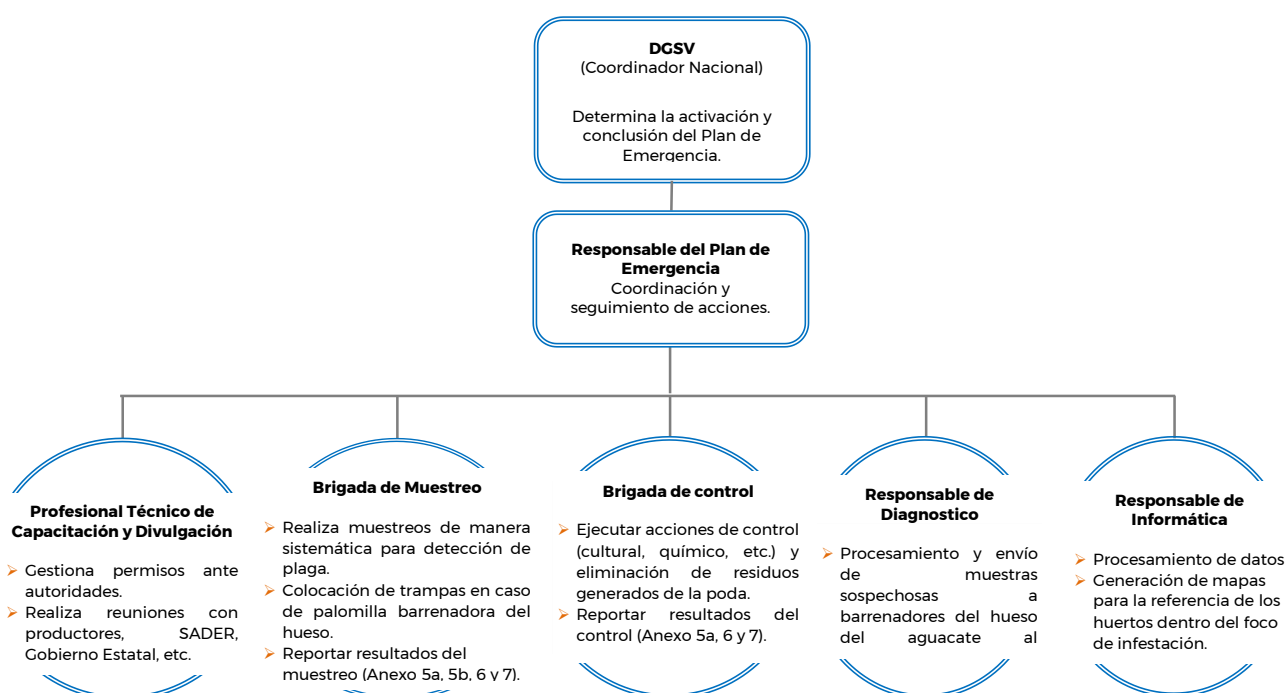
**DGSV**
(Coordinador Nacional)

Determina la activación y conclusión del Plan de Emergencia.

**Responsable del Plan de Emergencia**
Coordinación y seguimiento de acciones.

**Profesional Técnico de Capacitación y Divulgación**

- Gestiona permisos ante autoridades.
- Realiza reuniones con productores, SADER, Gobierno Estatal, etc.

**Brigada de Muestreo**

- Realiza muestreos de manera sistemática para detección de plaga.
- Colocación de trampas en caso de palomilla barrenadora del hueso.
- Reportar resultados del muestreo (Anexo 5a, 5b, 6 y 7).

**Brigada de control**

- Ejecutar acciones de control (cultural, químico, etc.) y eliminación de residuos generados de la poda.
- Reportar resultados del control (Anexo 5a, 6 y 7).

**Responsable de Diagnostico**

- Procesamiento y envío de muestras sospechosas a barrenadores del hueso del aguacate al

**Responsable de Informática**

- Procesamiento de datos
- Generación de mapas para la referencia de los huertos dentro del foco de infestación.